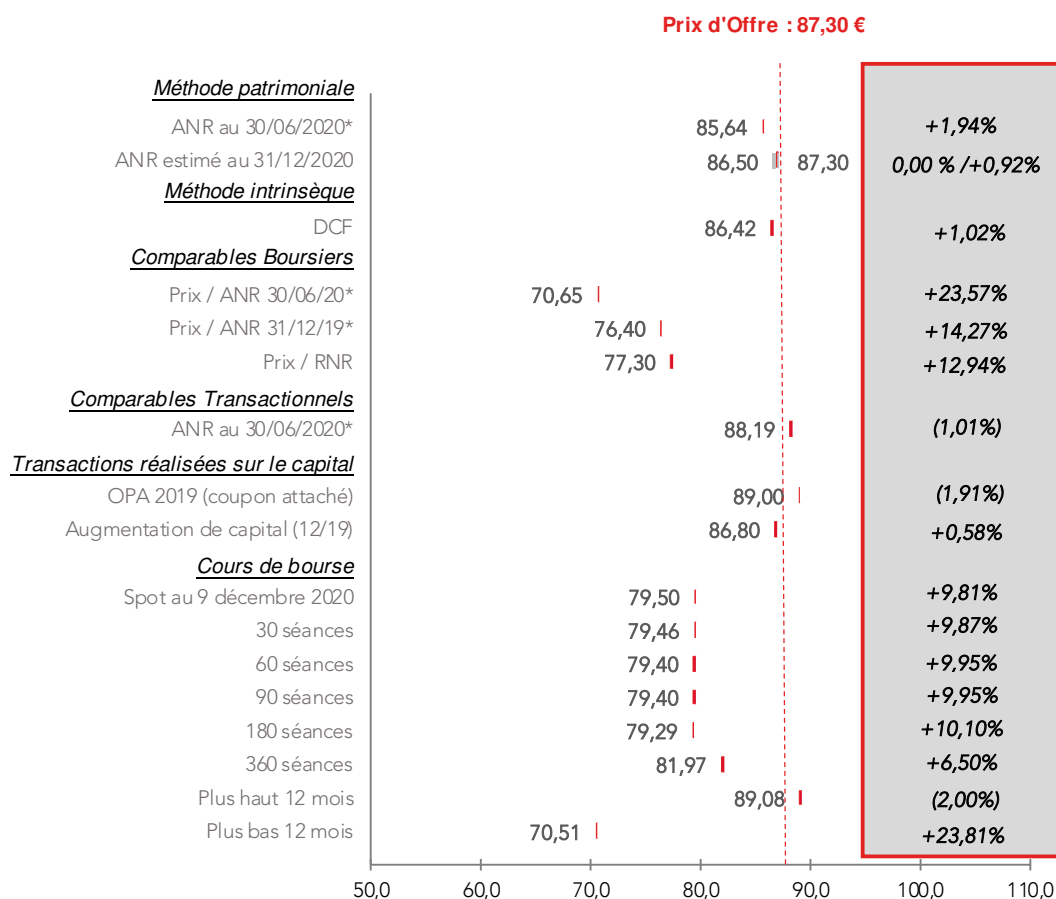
Prix d'Offre : 87,30 €

Méthode patrimoniale
ANR au 30/06/2020* 85,64 +1,94%
ANR estimé au 31/12/2020 86,50 87,30 0,00 % /+0,92%
Méthode intrinsèque
DCF 86,42 +1,02%
Comparables Boursiers
Prix / ANR 30/06/20* 70,65 +23,57%
Prix / ANR 31/12/19* 76,40 +14,27%
Prix / RNR 77,30 +12,94%
Comparables Transactionnels
ANR au 30/06/2020* 88,19 (1,01%)
Transactions réalisées sur le capital
OPA 2019 (coupon attaché) 89,00 (1,91%)
Augmentation de capital (12/19) 86,80 +0,58%
Cours de bourse
Spot au 9 décembre 2020 79,50 +9,81%
30 séances 79,46 +9,87%
60 séances 79,40 +9,95%
90 séances 79,40 +9,95%
180 séances 79,29 +10,10%
360 séances 81,97 +6,50%
Plus haut 12 mois 89,08 (2,00%)
Plus bas 12 mois 70,51 +23,81%

50,0 60,0 70,0 80,0 90,0 100,0 110,0